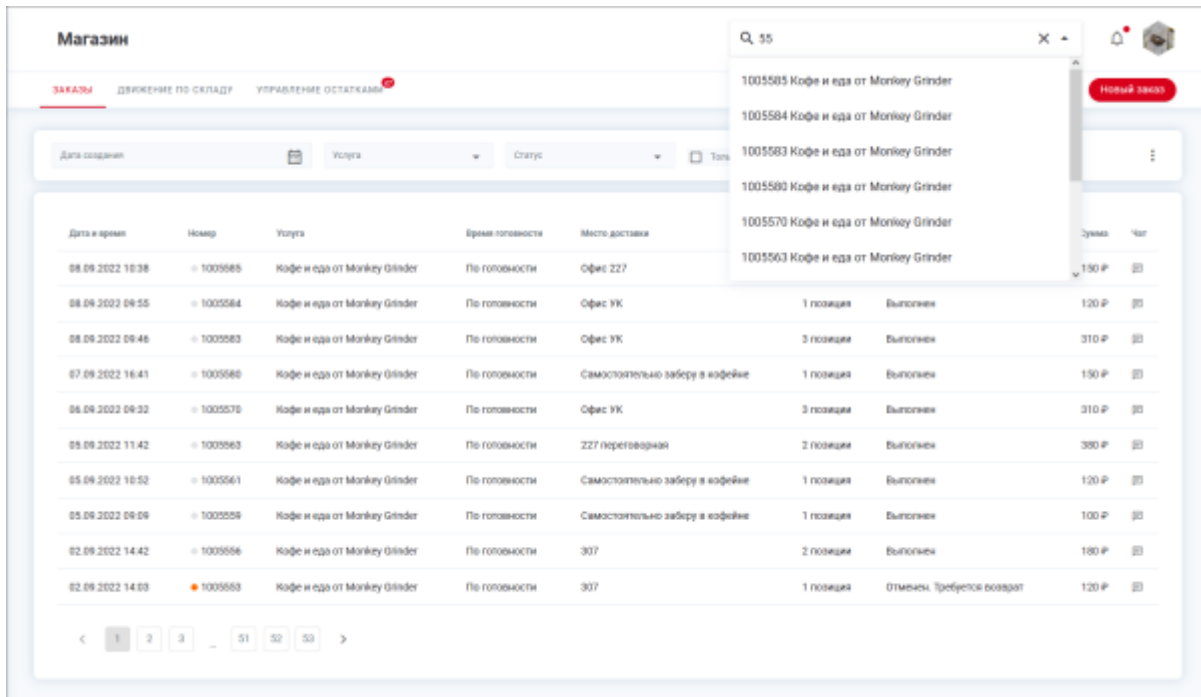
Магазин

55

1005585 Кофе и еда от Monkey Grinder
1005584 Кофе и еда от Monkey Grinder
1005583 Кофе и еда от Monkey Grinder
1005580 Кофе и еда от Monkey Grinder
1005570 Кофе и еда от Monkey Grinder
1005563 Кофе и еда от Monkey Grinder

ЗАКАЗЫ   ДВИЖЕНИЕ ПО СКЛАДУ   УПРАВЛЕНИЕ ОСТАТКАМИ

Новый заказ

Дата создания   Услуга   Статус   Толь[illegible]

| Дата и время | Номер | Услуга | Время готовности | Место доставки | | | Сумма | Чат |
|---|---|---|---|---|---|---|---|---|
| 08.09.2022 10:38 | 1005585 | Кофе и еда от Monkey Grinder | По готовности | Офис 227 | | | 150 ₽ | |
| 08.09.2022 09:55 | 1005584 | Кофе и еда от Monkey Grinder | По готовности | Офис УК | 1 позиция | Выполнен | 120 ₽ | |
| 08.09.2022 09:46 | 1005583 | Кофе и еда от Monkey Grinder | По готовности | Офис УК | 3 позиции | Выполнен | 310 ₽ | |
| 07.09.2022 16:41 | 1005580 | Кофе и еда от Monkey Grinder | По готовности | Самостоятельно заберу в кофейне | 1 позиция | Выполнен | 150 ₽ | |
| 06.09.2022 09:32 | 1005570 | Кофе и еда от Monkey Grinder | По готовности | Офис УК | 3 позиции | Выполнен | 310 ₽ | |
| 05.09.2022 11:42 | 1005563 | Кофе и еда от Monkey Grinder | По готовности | 227 переговорная | 2 позиции | Выполнен | 380 ₽ | |
| 05.09.2022 10:52 | 1005561 | Кофе и еда от Monkey Grinder | По готовности | Самостоятельно заберу в кофейне | 1 позиция | Выполнен | 120 ₽ | |
| 05.09.2022 09:09 | 1005559 | Кофе и еда от Monkey Grinder | По готовности | Самостоятельно заберу в кофейне | 1 позиция | Выполнен | 100 ₽ | |
| 02.09.2022 14:42 | 1005556 | Кофе и еда от Monkey Grinder | По готовности | 307 | 2 позиции | Выполнен | 180 ₽ | |
| 02.09.2022 14:03 | 1005553 | Кофе и еда от Monkey Grinder | По готовности | 307 | 1 позиция | Отменен. Требуется возврат | 120 ₽ | |

< 1 2 3 ... 51 52 53 >